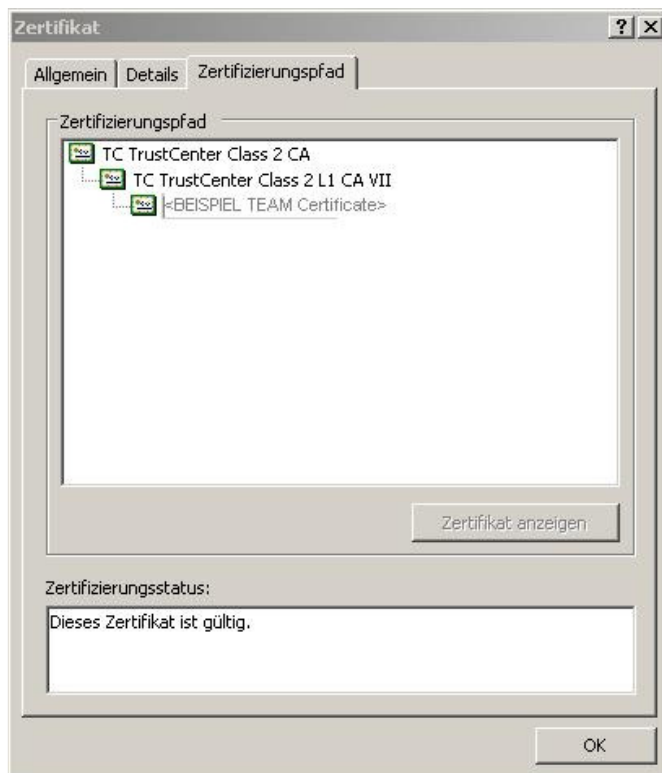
Zertifikat

?

X

Allgemein

Details

Zertifizierungspfad

Zertifizierungspfad

TC TrustCenter Class 2 CA

TC TrustCenter Class 2 L1 CA VII

<BEISPIEL TEAM Certificate>

Zertifikat anzeigen

Zertifizierungsstatus:

Dieses Zertifikat ist gültig.

OK